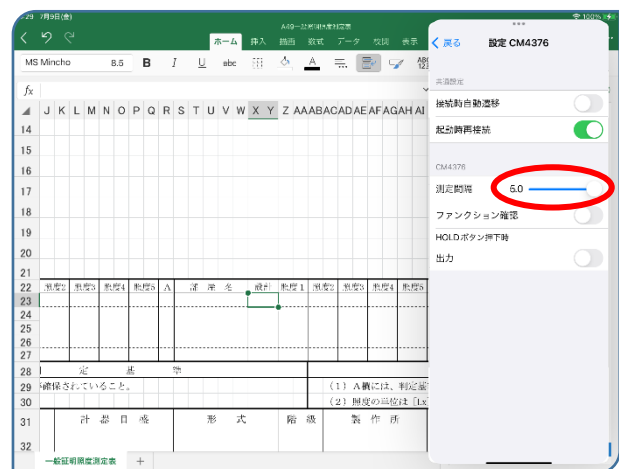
29 7月9日(金)
A4P一般照明照度測定表
ホーム 挿入 描画 数式 データ 校閲 表示
MS Mincho 8.5 B I U abc
fx
J K L M N O P Q R S T U V W X Y Z AA AB AC AD AE AF AG AH AI
14
15
16
17
18
19
20
21
22 照度2 照度3 照度4 照度5 A 器 具 名 設計 照度1 照度2 照度3 照度4 照度5
23
24
25
26
27
28 定 基 準
29 確保されていること。 (1) A欄には、判定基
30 (2) 照度の単位は「Lx
31 計 器 目 盛 形 式 階 級 製 作 所
32
一般証明照度測定表 +

100%
< 戻る 設定 CM4376
共通設定
接続時自動遷移
起動時再接続
CM4376
測定間隔 5.0
ファンクション確認
HOLDボタン押下時
出力